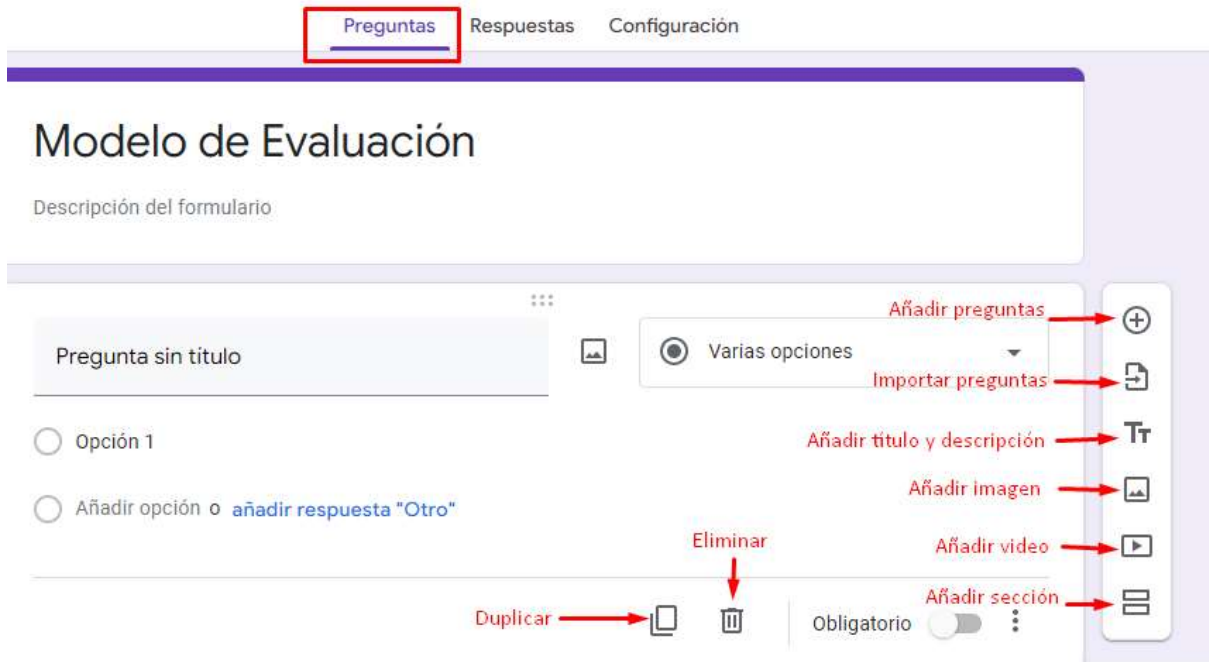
Preguntas Respuestas Configuración

Modelo de Evaluación

Descripción del formulario

Pregunta sin título

Varias opciones

Opción 1

Añadir opción o añadir respuesta "Otro"

Añadir preguntas

Importar preguntas

Añadir título y descripción

Añadir imagen

Añadir video

Añadir sección

Eliminar

Duplicar

Obligatorio